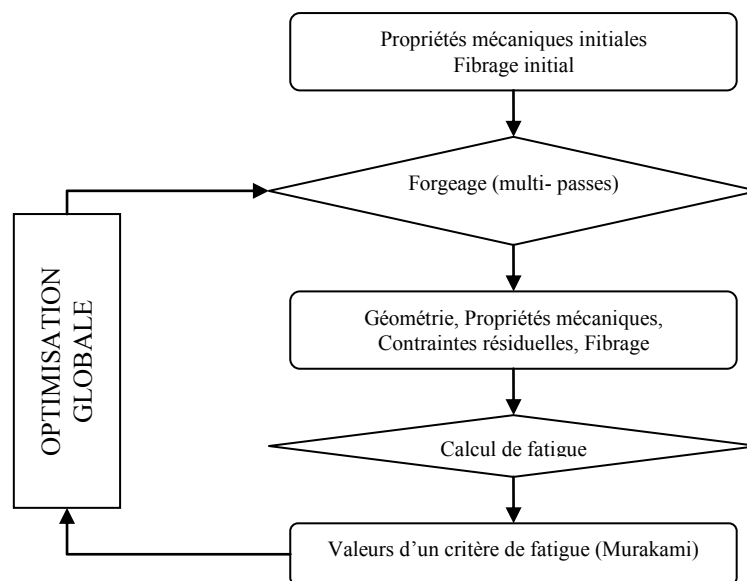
Propriétés mécaniques initiales
Fibrage initial

Forgeage (multi- passes)

OPTIMISATION GLOBALE

Géométrie, Propriétés mécaniques, Contraintes résiduelles, Fibrage

Calcul de fatigue

Valeurs d’un critère de fatigue (Murakami)